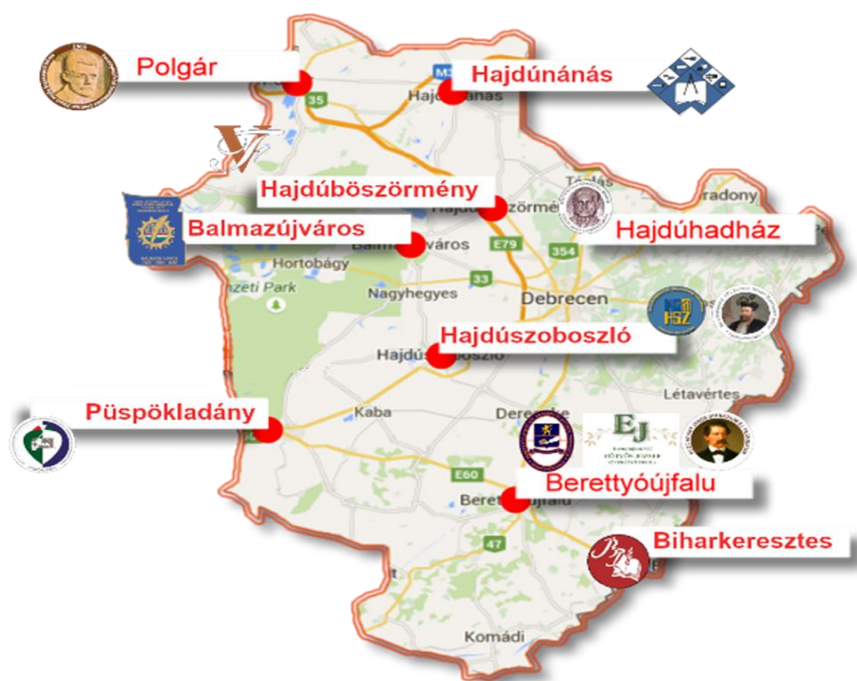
Polgár

Hajdúnánás

M3

Hajdúnánás

35

Hajdúböszörmény

Balmazújváros

Hajdúhadház

Hajdúböszörmény

Balmazújváros

Hortobágy

E79

354

33

Nagyhegyes

Debrecen

Hajdúszoboszló

HSZ

Hajdúszoboszló

Létavértes

Püspökladány

Kaba

Derecske

EJ

Berettyóújfalu

E60

Berettyóújfalu

47

Biharkeresztes

Komádi